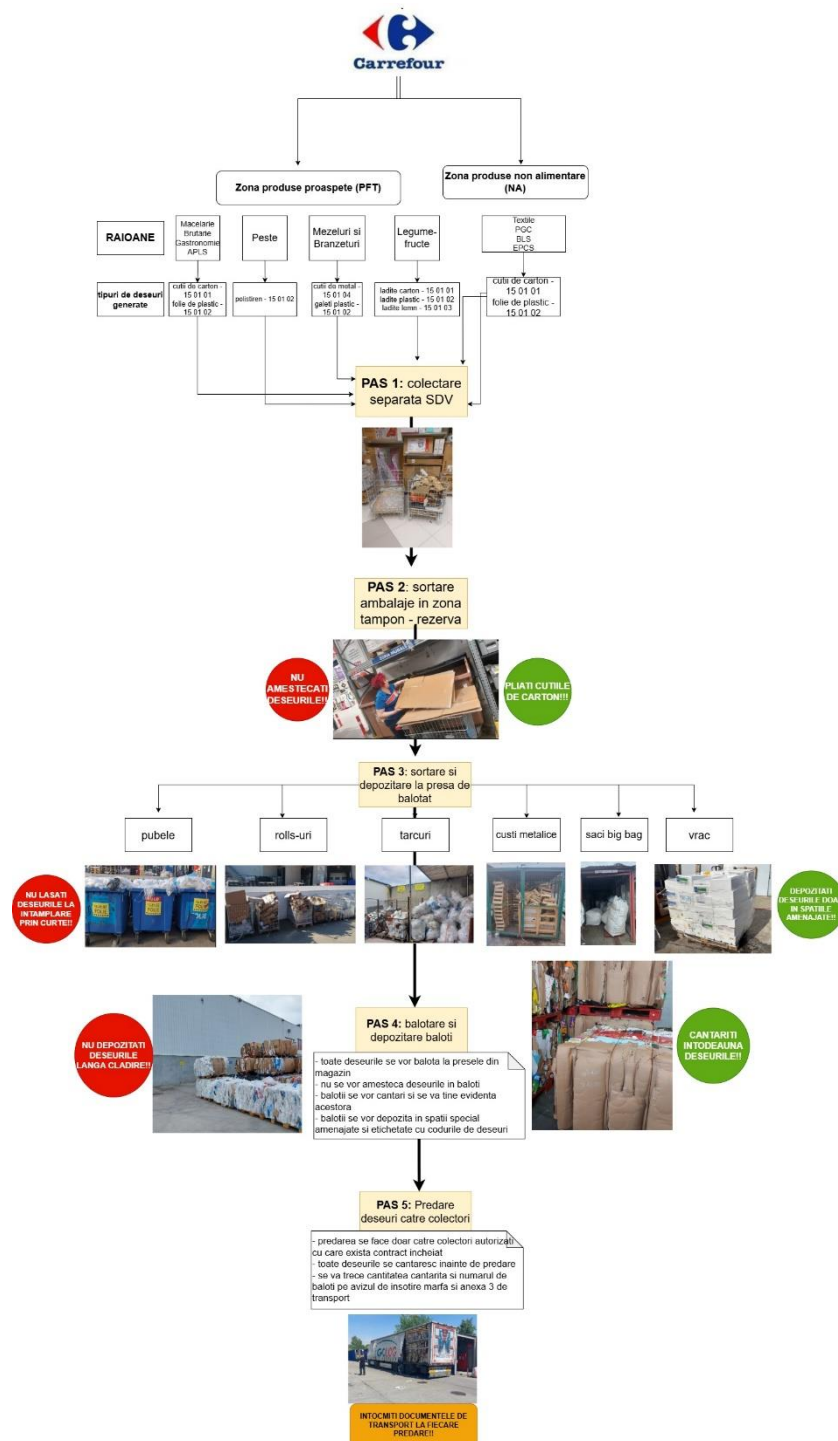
Carrefour

Zona produse proaspete (PFT)

Zona produse non alimentare (NA)

RAIOANE

Macelarie
Brutarie
Gastronomie
APLS

Peste

Mezeluri si Branzeturi

Legume-fructe

Textile
PGC
BLS
EPCS

tipuri de deseuri generate

cutii de carton - 15 01 01
folie de plastic - 15 01 02

polistiren - 15 01 02

cutii de metal - 15 01 04
galeti plastic - 15 01 02

ladite carton - 15 01 01
ladite plastic - 15 01 02
ladite lemn - 15 01 03

cutii de carton - 15 01 01
folie de plastic - 15 01 02

PAS 1: colectare separata SDV

PAS 2: sortare ambalaje in zona tampon - rezerva

NU AMESTECATI DESEURILE!!

PLIATI CUTIILE DE CARTON!!!

PAS 3: sortare si depozitare la presa de balotat

pubele

rolls-uri

tarcuri

custi metalice

saci big bag

vrac

NU LASATI DESEURILE LA INTAMPLARE PRIN CURTE!!

DEPOZITATI DESEURILE DOAR IN SPATIILE AMENAJATE!!

NU DEPOZITATI DESEURILE LANGA CLADIRE!!

PAS 4: balotare si depozitare baloti

- toate deseurile se vor balota la presele din magazin
- nu se vor amesteca deseurile in baloti
- balotii se vor cantari si se va tine evidenta acestora
- balotii se vor depozita in spatii special amenajate si etichetate cu codurile de deseuri

CANTARITI INTODEAUNA DESEURILE!!

PAS 5: Predare deseuri catre colectori

- predarea se face doar catre colectori autorizati cu care exista contract incheiat
- toate deseurile se cantaresc inainte de predare
- se va trece cantitatea cantarita si numarul de baloti pe avizul de insotire marfa si anexa 3 de transport

INTOCMITI DOCUMENTELE DE TRANSPORT LA FIECARE PREDARE!!